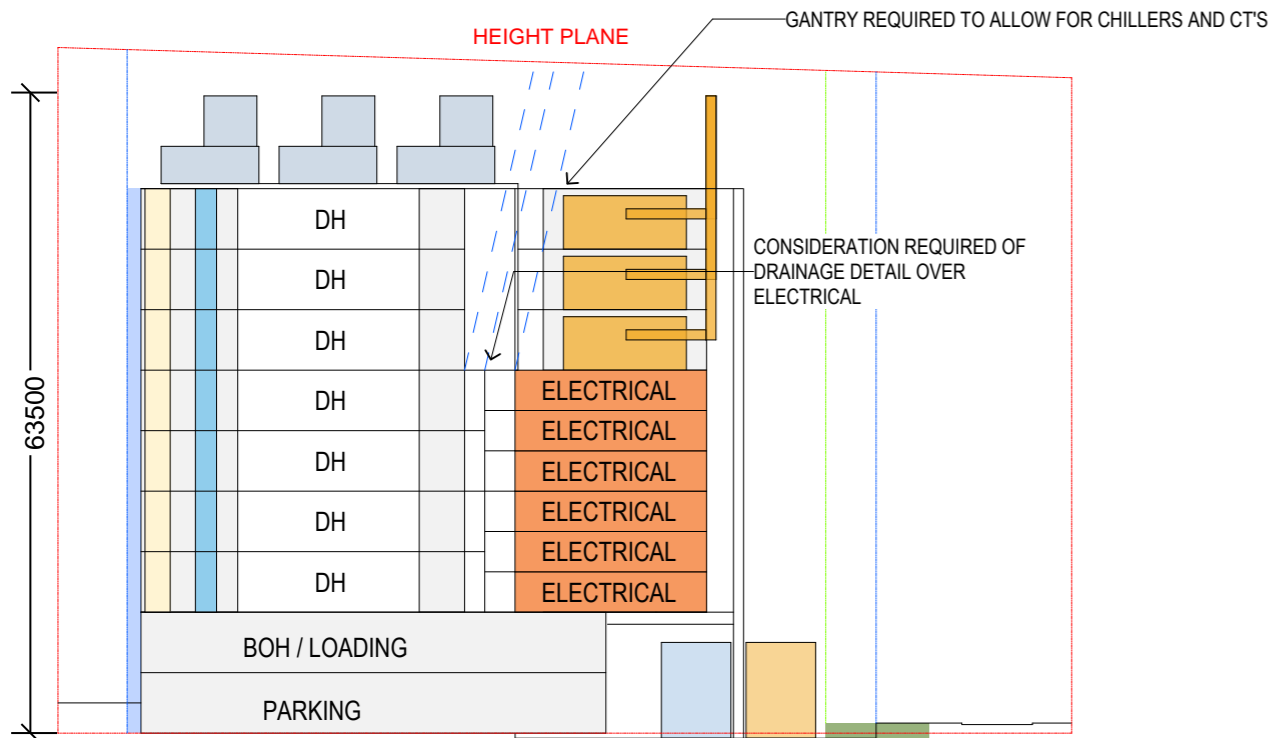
HEIGHT PLANE

GANTRY REQUIRED TO ALLOW FOR CHILLERS AND CT'S

CONSIDERATION REQUIRED OF DRAINAGE DETAIL OVER ELECTRICAL

63500

DH
DH
DH
DH
DH
DH
DH

ELECTRICAL
ELECTRICAL
ELECTRICAL
ELECTRICAL
ELECTRICAL
ELECTRICAL

BOH / LOADING

PARKING